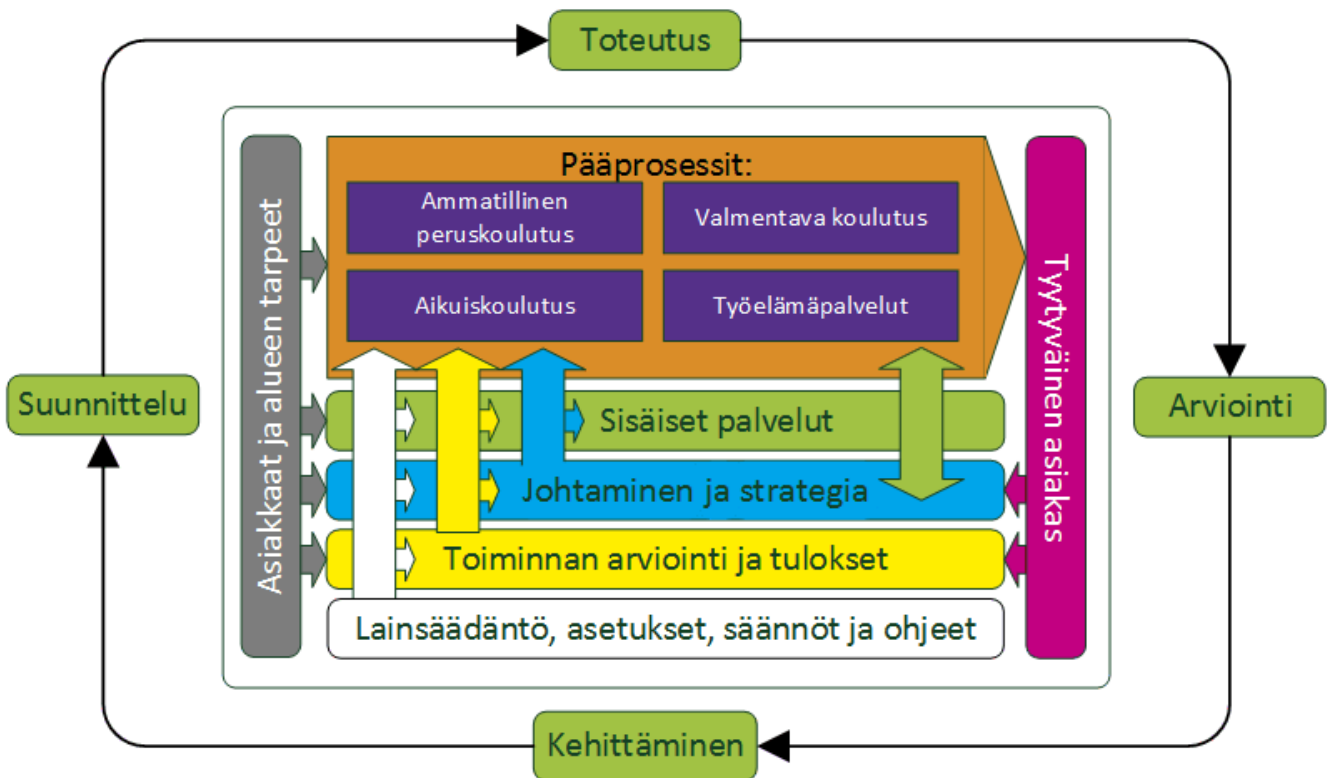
Toteutus

Suunnittelu

Arviointi

Kehittäminen

Asiakkaat ja alueen tarpeet

Pääprosessit:

Ammatillinen peruskoulutus

Valmentava koulutus

Aikuiskoulutus

Työelämäpalvelut

Sisäiset palvelut

Johtaminen ja strategia

Toiminnan arviointi ja tulokset

Lainsäädäntö, asetukset, säännöt ja ohjeet

Tyytyväinen asiakas